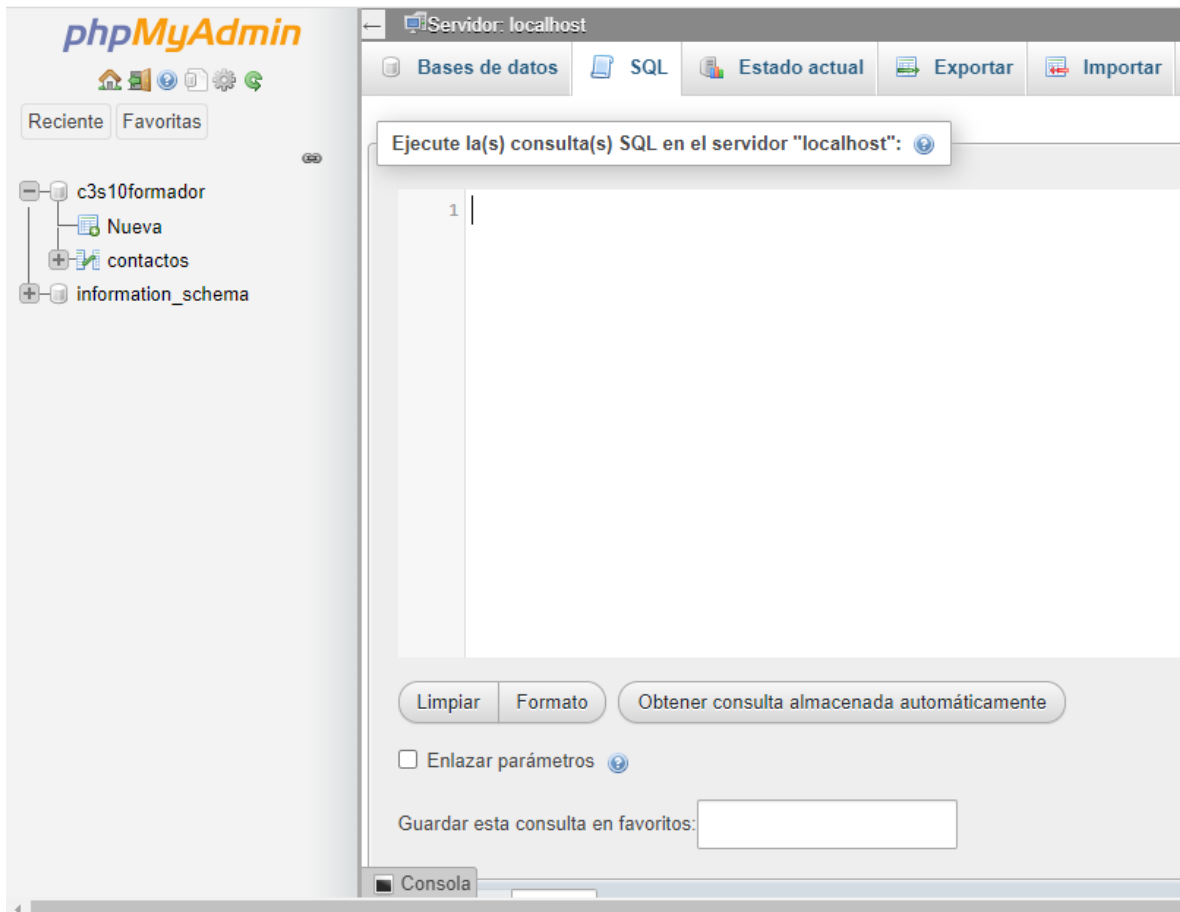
phpMyAdmin

Reciente Favoritas

c3s10formador
Nueva
contactos
information_schema

Servidor: localhost

Bases de datos SQL Estado actual Exportar Importar

Ejecute la(s) consulta(s) SQL en el servidor "localhost":

1

Limpiar Formato Obtener consulta almacenada automáticamente

Enlazar parámetros

Guardar esta consulta en favoritos:

Consola